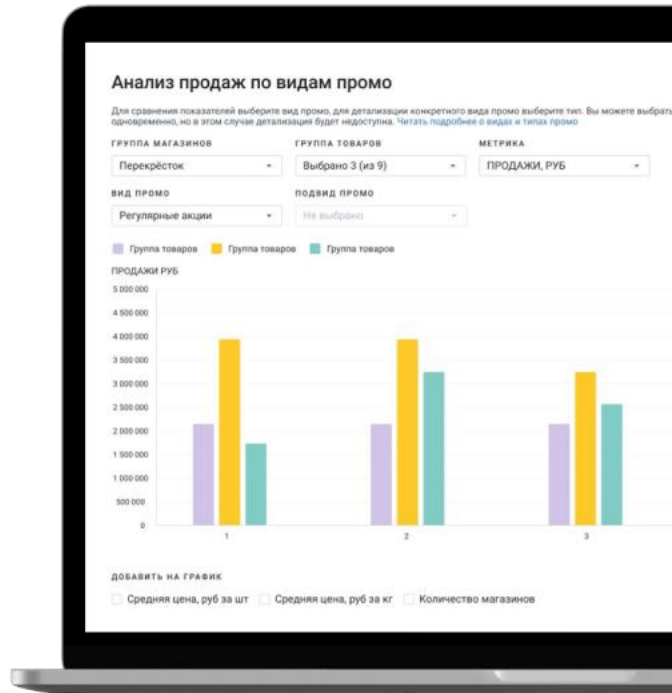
Анализ продаж по видам промо

Для сравнения показателей выберите вид промо, для детализации конкретного вида промо выберите тип. Вы можете выбрать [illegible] одновременно, но в этом случае детализация будет недоступна. Читать подробнее о видах и типах промо

ГРУППА МАГАЗИНОВ
Перекрёсток

ГРУППА ТОВАРОВ
Выбрано 3 (из 9)

МЕТРИКА
ПРОДАЖИ, РУБ

ВИД ПРОМО
Регулярные акции

ПОДВИД ПРОМО
Не выбрано

Группа товаров
Группа товаров
Группа товаров

ПРОДАЖИ РУБ

5 000 000
4 500 000
4 000 000
3 500 000
3 000 000
2 500 000
2 000 000
1 500 000
1 000 000
500 000
0

1
2
3

ДОБАВИТЬ НА ГРАФИК

Средняя цена, руб за шт
Средняя цена, руб за кг
Количество магазинов